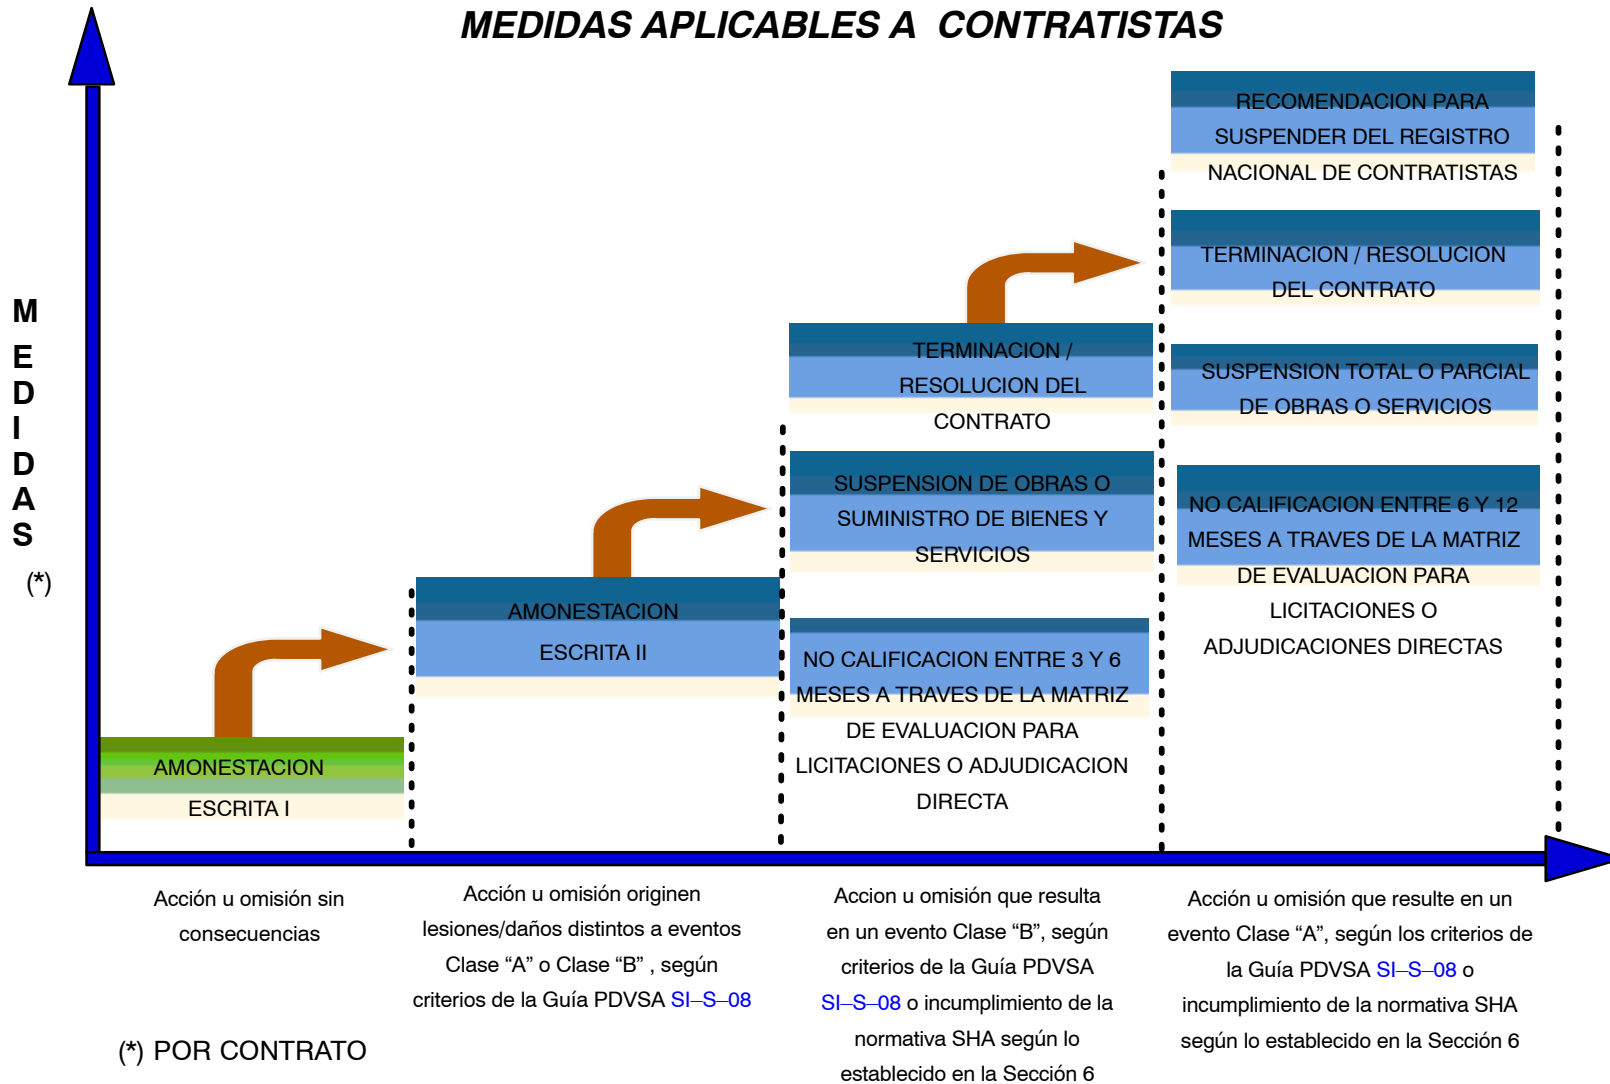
MEDIDAS APLICABLES A CONTRATISTAS

M
E
D
I
D
A
S
(*)

AMONESTACION ESCRITA I

AMONESTACION ESCRITA II

TERMINACION / RESOLUCION DEL CONTRATO

SUSPENSION DE OBRAS O SUMINISTRO DE BIENES Y SERVICIOS

NO CALIFICACION ENTRE 3 Y 6 MESES A TRAVES DE LA MATRIZ DE EVALUACION PARA LICITACIONES O ADJUDICACION DIRECTA

RECOMENDACION PARA SUSPENDER DEL REGISTRO NACIONAL DE CONTRATISTAS

TERMINACION / RESOLUCION DEL CONTRATO

SUSPENSION TOTAL O PARCIAL DE OBRAS O SERVICIOS

NO CALIFICACION ENTRE 6 Y 12 MESES A TRAVES DE LA MATRIZ DE EVALUACION PARA LICITACIONES O ADJUDICACIONES DIRECTAS

Acción u omisión sin consecuencias

Acción u omisión originen lesiones/daños distintos a eventos Clase “A” o Clase “B” , según criterios de la Guía PDVSA SI–S–08

Accion u omisión que resulta en un evento Clase “B”, según criterios de la Guía PDVSA SI–S–08 o incumplimiento de la normativa SHA según lo establecido en la Sección 6

Acción u omisión que resulte en un evento Clase “A”, según los criterios de la Guía PDVSA SI–S–08 o incumplimiento de la normativa SHA según lo establecido en la Sección 6

(*) POR CONTRATO